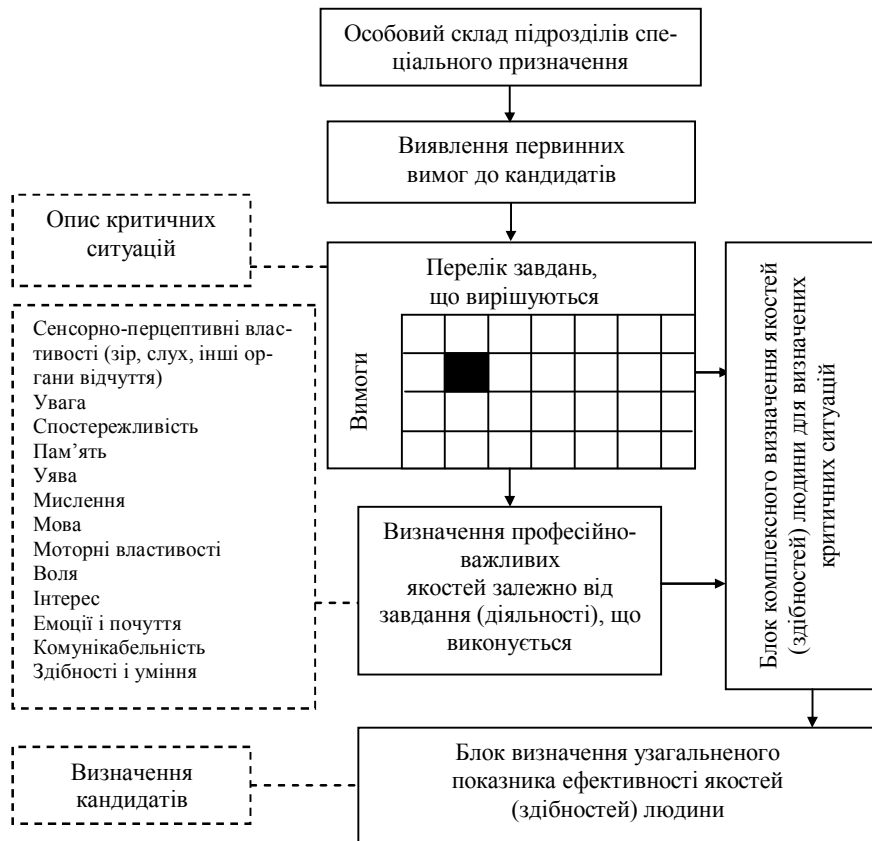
Особовий склад підрозділів спеціального призначення

Виявлення первинних вимог до кандидатів

Опис критичних ситуацій

Перелік завдань, що вирішуються

Вимоги

Сенсорно-перцептивні властивості (зір, слух, інші органи відчуття)
Увага
Спостережливість
Пам’ять
Уява
Мислення
Мова
Моторні властивості
Воля
Інтерес
Емоції і почуття
Комунікабельність
Здібності і уміння

Визначення професійно-важливих якостей залежно від завдання (діяльності), що виконується

Блок комплексного визначення якостей (здібностей) людини для визначених критичних ситуацій

Визначення кандидатів

Блок визначення узагальненого показника ефективності якостей (здібностей) людини